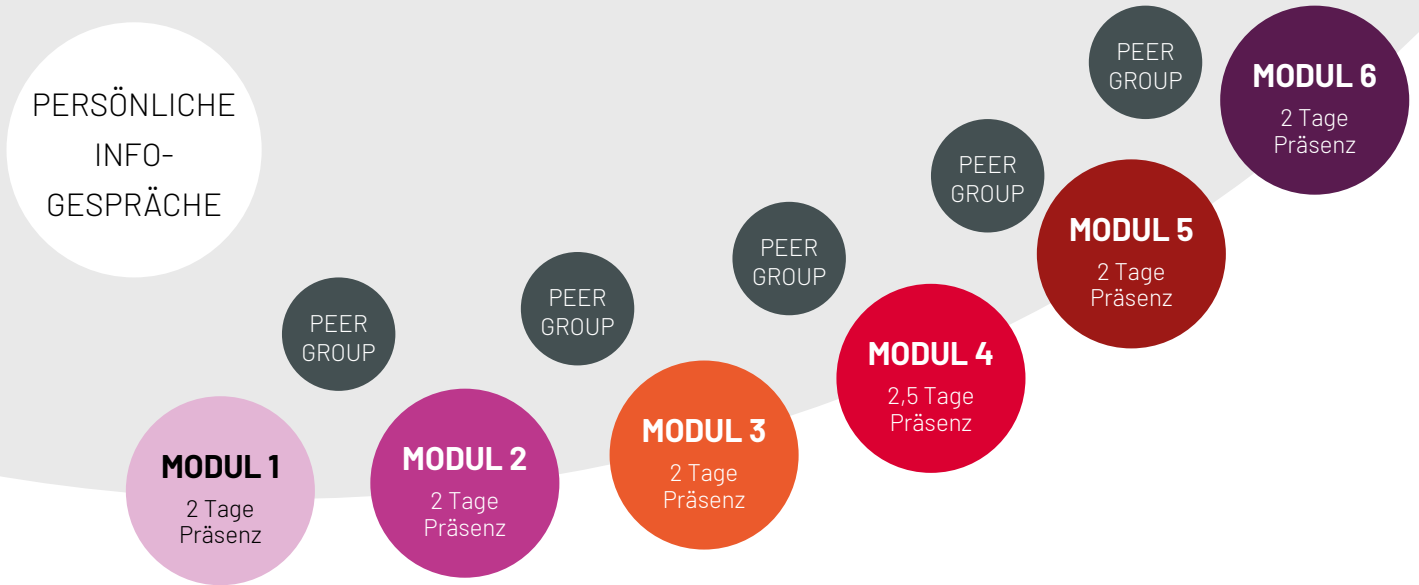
PERSÖNLICHE INFO-GESPRÄCHE

PEER GROUP

MODUL 1
2 Tage Präsenz

MODUL 2
2 Tage Präsenz

PEER GROUP

MODUL 3
2 Tage Präsenz

PEER GROUP

MODUL 4
2,5 Tage Präsenz

PEER GROUP

MODUL 5
2 Tage Präsenz

PEER GROUP

MODUL 6
2 Tage Präsenz